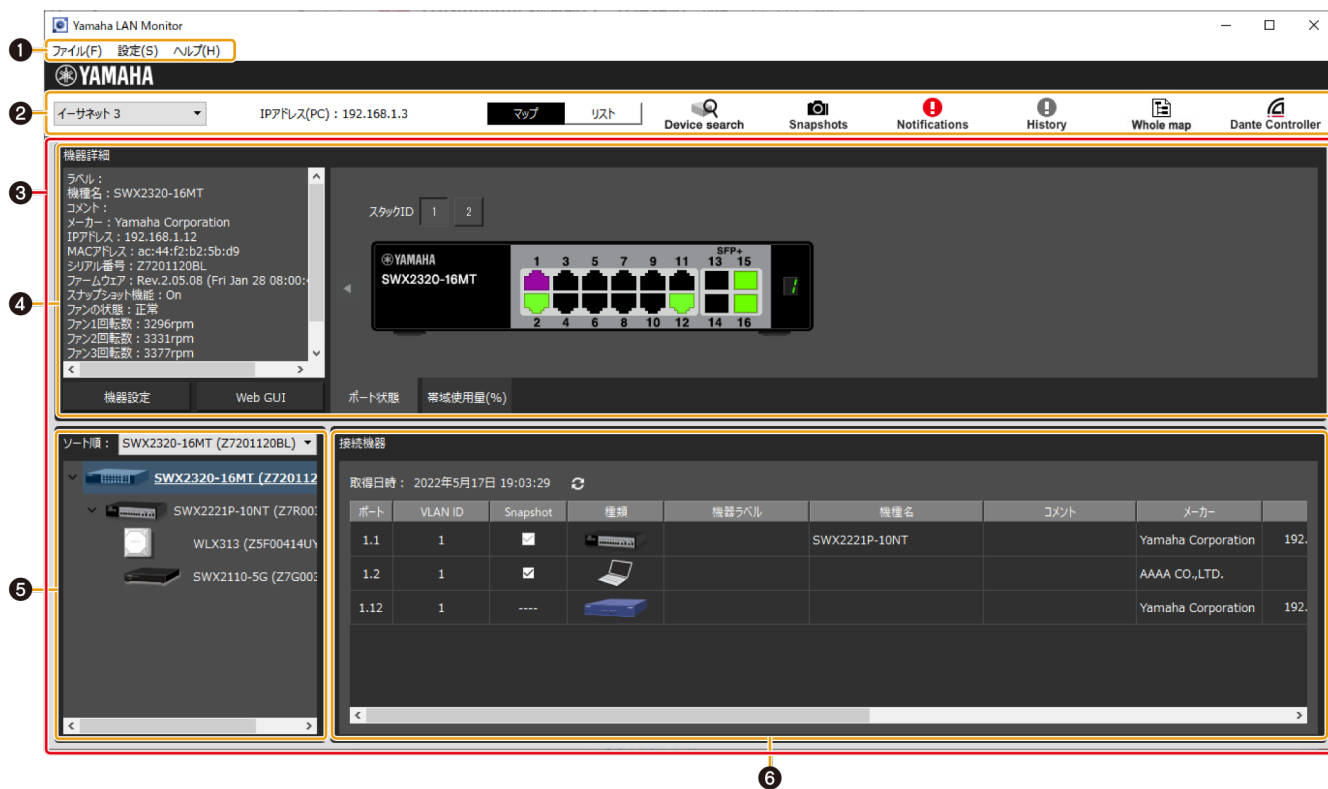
Yamaha LAN Monitor

❶ ファイル(F) 設定(S) ヘルプ(H)

YAMAHA

❷ イーサネット 3

IPアドレス(PC)：192.168.1.3

マップ リスト

Device search Snapshots Notifications History Whole map Dante Controller

❸ 機器詳細

ラベル：
機種名：SWX2320-16MT
コメント：
メーカー：Yamaha Corporation
IPアドレス：192.168.1.12
MACアドレス：ac:44:f2:b2:5b:d9
シリアル番号：Z7201120BL
ファームウェア：Rev.2.05.08 (Fri Jan 28 08:00:
スナップショット機能：On
ファンの状態：正常
ファン1回転数：3296rpm
ファン2回転数：3331rpm
ファン3回転数：3377rpm

❹ スタックID 1 2

YAMAHA
SWX2320-16MT
SFP+
1 3 5 7 9 11 13 15
2 4 6 8 10 12 14 16

機器設定 Web GUI ポート状態 帯域使用量(%)

❺ ソート順：SWX2320-16MT (Z7201120BL)

SWX2320-16MT (Z720112
SWX2221P-10NT (Z7R00
WLX313 (Z5F00414UY
SWX2110-5G (Z7G003

接続機器

取得日時： 2022年5月17日 19:03:29

| ポート | VLAN ID | Snapshot | 種類 | 機器ラベル | 機種名 | コメント | メーカー | |
|---|---|---|---|---|---|---|---|---|
| 1.1 | 1 | ✓ | | | SWX2221P-10NT | | Yamaha Corporation | 192. |
| 1.2 | 1 | ✓ | | | | | AAAA CO.,LTD. | |
| 1.12 | 1 | ---- | | | | | Yamaha Corporation | 192. |

❻